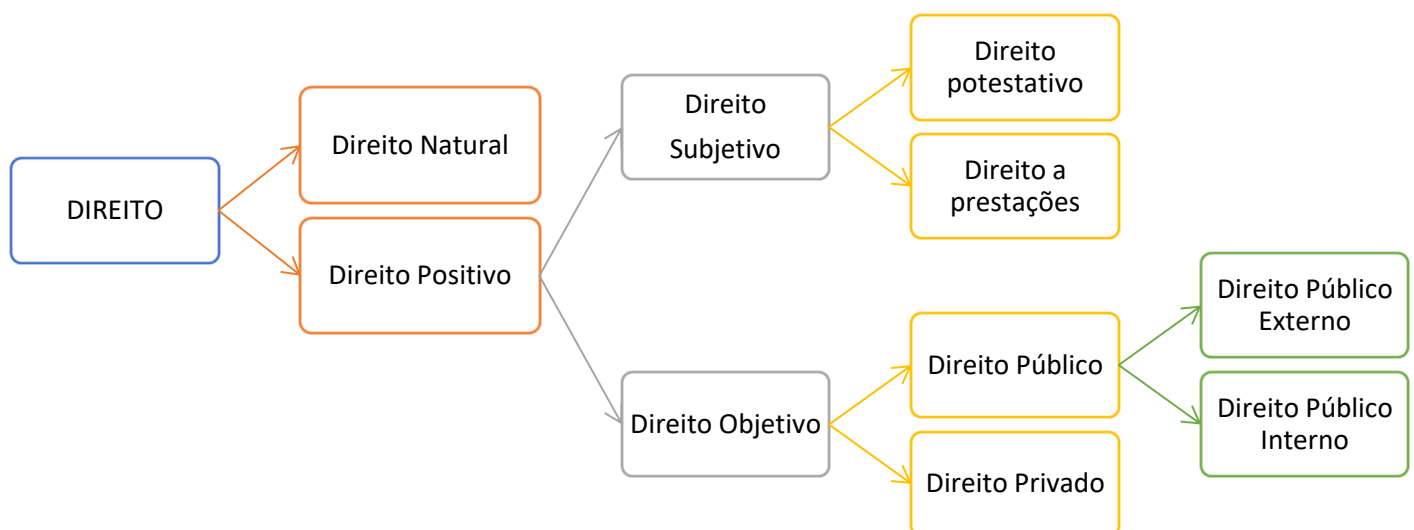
DIREITO

Direito Natural

Direito Positivo

Direito Subjetivo

Direito potestativo

Direito a prestações

Direito Objetivo

Direito Público

Direito Privado

Direito Público Externo

Direito Público Interno